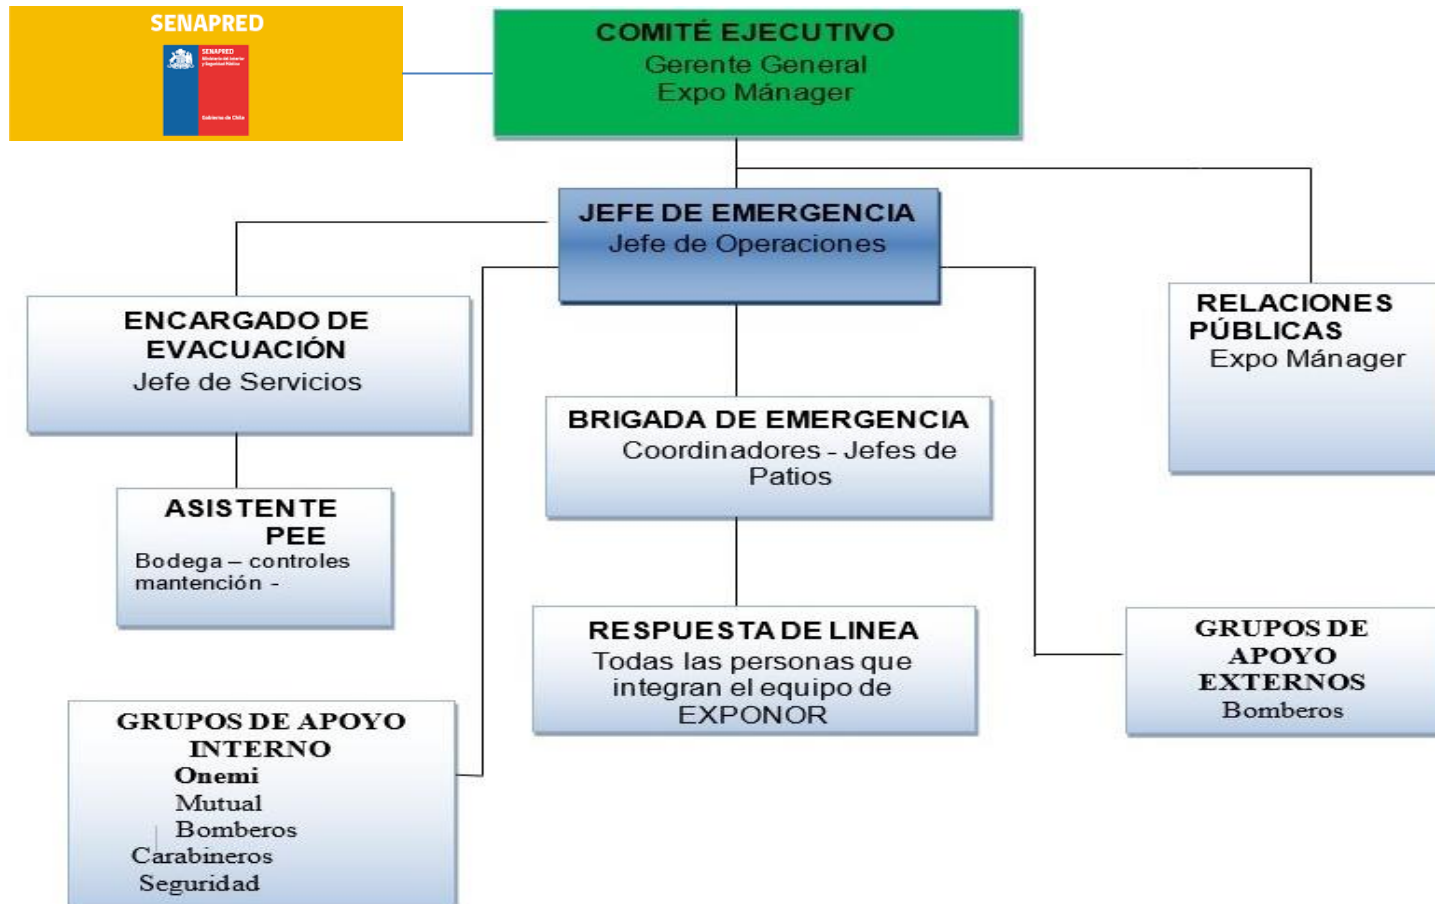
SENAPRED

SENAPRED
Ministerio del Interior y Seguridad Pública

Gobierno de Chile

COMITÉ EJECUTIVO
Gerente General
Expo Mánager

JEFE DE EMERGENCIA
Jefe de Operaciones

ENCARGADO DE EVACUACIÓN
Jefe de Servicios

RELACIONES PÚBLICAS
Expo Mánager

BRIGADA DE EMERGENCIA
Coordinadores - Jefes de Patios

ASISTENTE PEE
Bodega – controles mantención -

RESPUESTA DE LINEA
Todas las personas que integran el equipo de EXPONOR

GRUPOS DE APOYO EXTERNOS
Bomberos

GRUPOS DE APOYO INTERNO
Onemi
Mutual
Bomberos
Carabineros
Seguridad